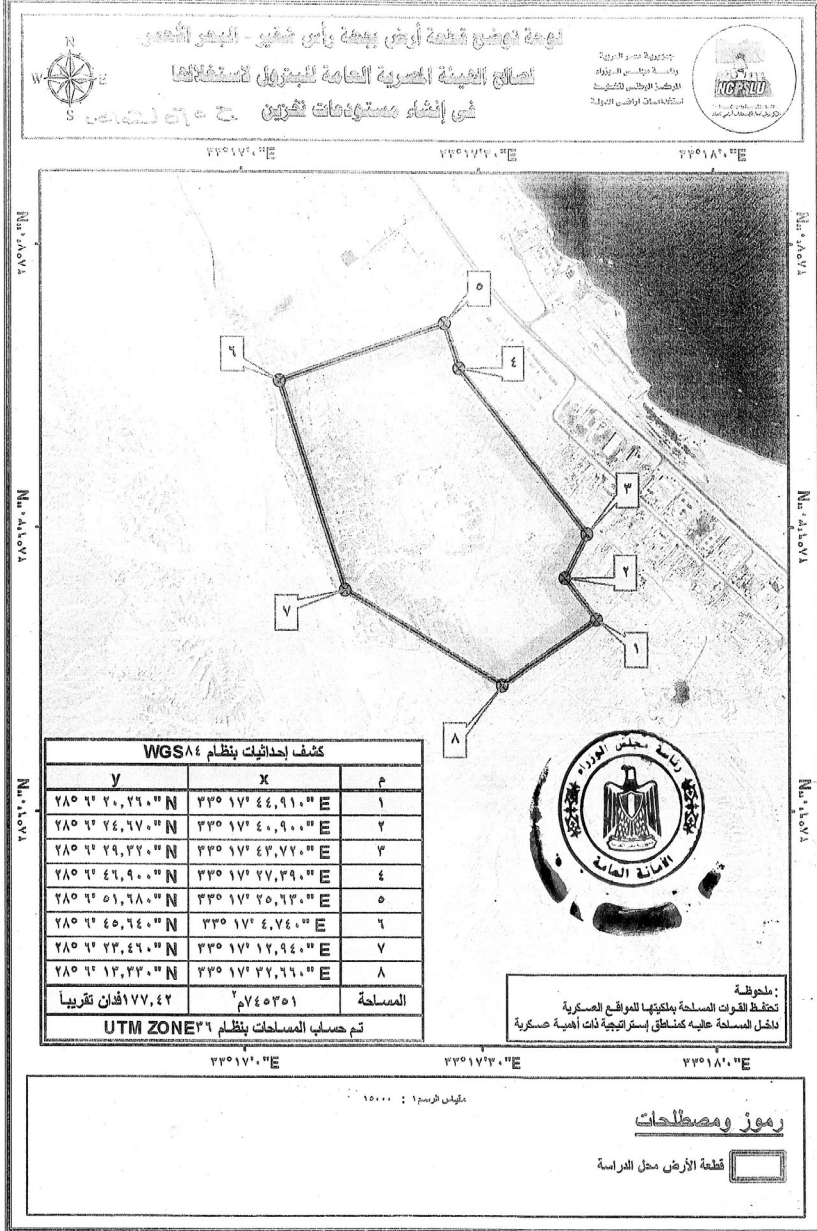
لوحة توضح قطعة أرض بمنطقة رأس شقير - البحر الأحمر
لصالح الهيئة المصرية العامة للبترول لاستغلالها
فى إنشاء مستودعات تخزين

جمهورية مصر العربية
رئاسة مجلس الوزراء
المركز الوطنى لتخطيط
استخدامات أراضى الدولة
NCPSLU

N
W E
S

٣٣°١٧'٠"E ٣٣°١٧'٣٠"E ٣٣°١٨'٠"E

٢٨°٦'٣٠"N
٢٨°٦'٠"N
٢٨°٥'٣٠"N

٥
٦
٤
٣
٢
٧
١
٨

| كشف إحداثيات بنظام WGS٨٤ | | |
|---|---|---|
| y | x | م |
| ٢٨° ٦' ٢٠,٢٦٠" N | ٣٣° ١٧' ٤٤,٩١٠" E | ١ |
| ٢٨° ٦' ٢٤,٦٧٠" N | ٣٣° ١٧' ٤٠,٩٠٠" E | ٢ |
| ٢٨° ٦' ٢٩,٣٧٠" N | ٣٣° ١٧' ٤٣,٧٧٠" E | ٣ |
| ٢٨° ٦' ٤٦,٩٠٠" N | ٣٣° ١٧' ٢٧,٣٩٠" E | ٤ |
| ٢٨° ٦' ٥١,٦٨٠" N | ٣٣° ١٧' ٢٥,٦٣٠" E | ٥ |
| ٢٨° ٦' ٤٥,٦٤٠" N | ٣٣° ١٧' ٤,٧٤٠" E | ٦ |
| ٢٨° ٦' ٢٣,٤٦٠" N | ٣٣° ١٧' ١٢,٩٤٠" E | ٧ |
| ٢٨° ٦' ١٣,٣٣٠" N | ٣٣° ١٧' ٣٢,٦٦٠" E | ٨ |
| ١٧٧,٤٢فدان تقريباً | ٧٤٥٣٥١م٢ | المساحة |
| تم حساب المساحات بنظام UTM ZONE٣٦ | | |

رئاسة مجلس الوزراء
الأمانة العامة

ملحوظة:
تحتفظ القوات المسلحة بملكيتها للمواقع العسكرية
داخل المساحة عاليه كمناطق إستراتيجية ذات أهمية عسكرية

مقياس الرسم ١ : ١٥٠٠٠

رموز ومصطلحات
قطعة الأرض محل الدراسة